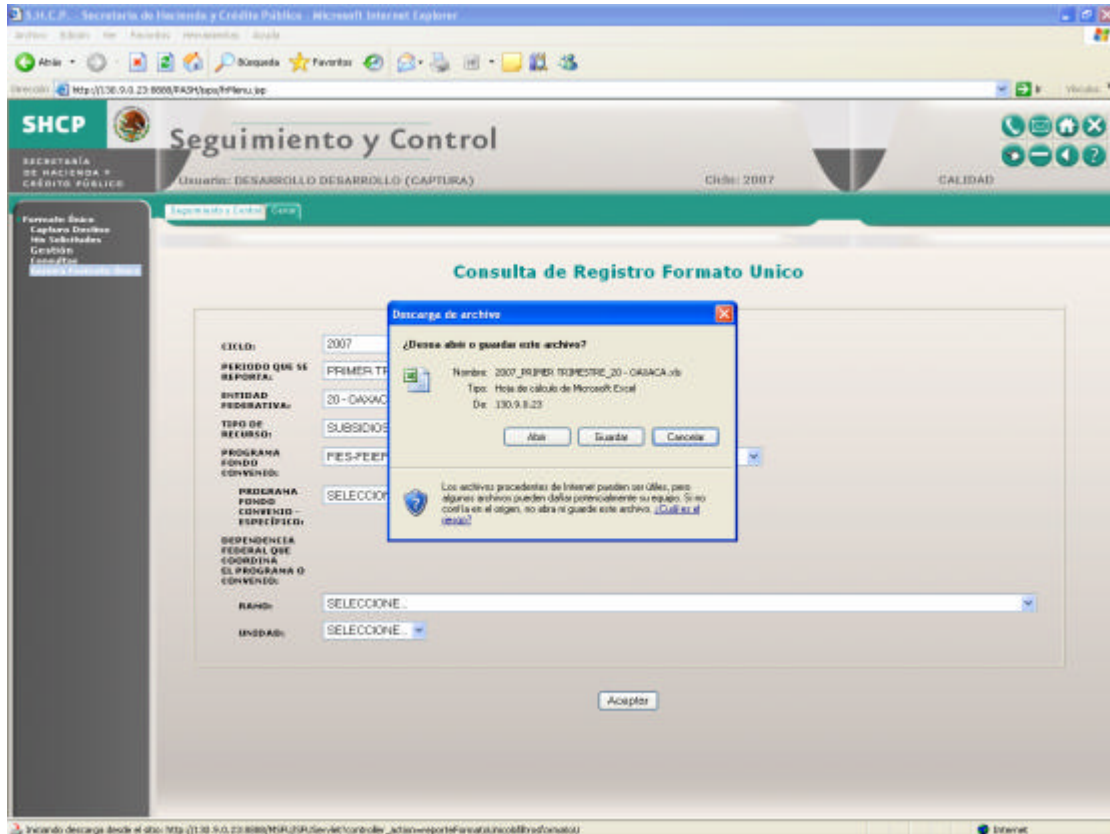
S.H.C.P. - Secretaría de Hacienda y Crédito Público - Microsoft Internet Explorer

Archivo Edición Ver Favoritos Herramientas Ayuda

Atrás Búsqueda Favoritos

Dirección http://130.9.0.23:8888/PASH/tops/frMenu.jsp

Vínculos

SHCP SECRETARÍA DE HACIENDA Y CRÉDITO PÚBLICO

Seguimiento y Control

Usuario: DESARROLLO DESARROLLO (CAPTURA)

Ciclo: 2007

CALIDAD

Formato Único
Captura Destino
Mis Solicitudes
Gestión
Consultas
Reporte Formato Único

Seguimiento y Control Cerrar

Consulta de Registro Formato Unico

CICLO: 2007

PERIODO QUE SE REPORTA: PRIMER TR

ENTIDAD FEDERATIVA: 20 - OAXAC

TIPO DE RECURSO: SUBSIDIOS

PROGRAMA FONDO CONVENIO: FIES-FEEP

PROGRAMA FONDO CONVENIO - ESPECÍFICO: SELECCION

DEPENDENCIA FEDERAL QUE COORDINA EL PROGRAMA O CONVENIO:

RAMO: SELECCIONE...

UNIDAD: SELECCIONE...

Aceptar

Descarga de archivo

¿Desea abrir o guardar este archivo?

Nombre: 2007_PRIMER TRIMESTRE_20 - OAXACA.xls
Tipo: Hoja de cálculo de Microsoft Excel
De: 130.9.0.23

Abrir Guardar Cancelar

Los archivos procedentes de Internet pueden ser útiles, pero algunos archivos pueden dañar potencialmente su equipo. Si no confía en el origen, no abra ni guarde este archivo. ¿Cuál es el riesgo?

Iniciando descarga desde el sitio: http://130.9.0.23:8888/MSRJ/SPUServlet?controller_action=reporteFormatoUnicoBillrordFormatoU

Internet